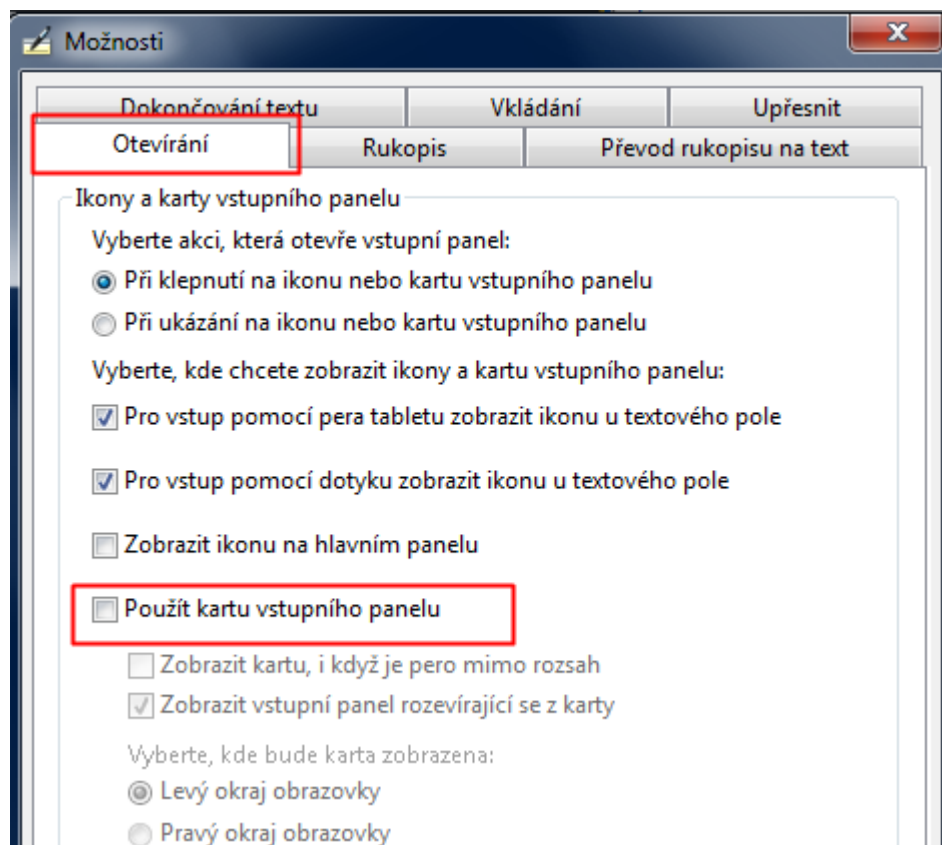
Možnosti

Dokončování textu | Vkládání | Upřesnit
Otevírání | Rukopis | Převod rukopisu na text

Ikony a karty vstupního panelu

Vyberte akci, která otevře vstupní panel:

Při klepnutí na ikonu nebo kartu vstupního panelu

Při ukázání na ikonu nebo kartu vstupního panelu

Vyberte, kde chcete zobrazit ikony a kartu vstupního panelu:

Pro vstup pomocí pera tabletu zobrazit ikonu u textového pole

Pro vstup pomocí dotyku zobrazit ikonu u textového pole

Zobrazit ikonu na hlavním panelu

Použít kartu vstupního panelu

Zobrazit kartu, i když je pero mimo rozsah

Zobrazit vstupní panel rozevírající se z karty

Vyberte, kde bude karta zobrazena:

Levý okraj obrazovky

Pravý okraj obrazovky